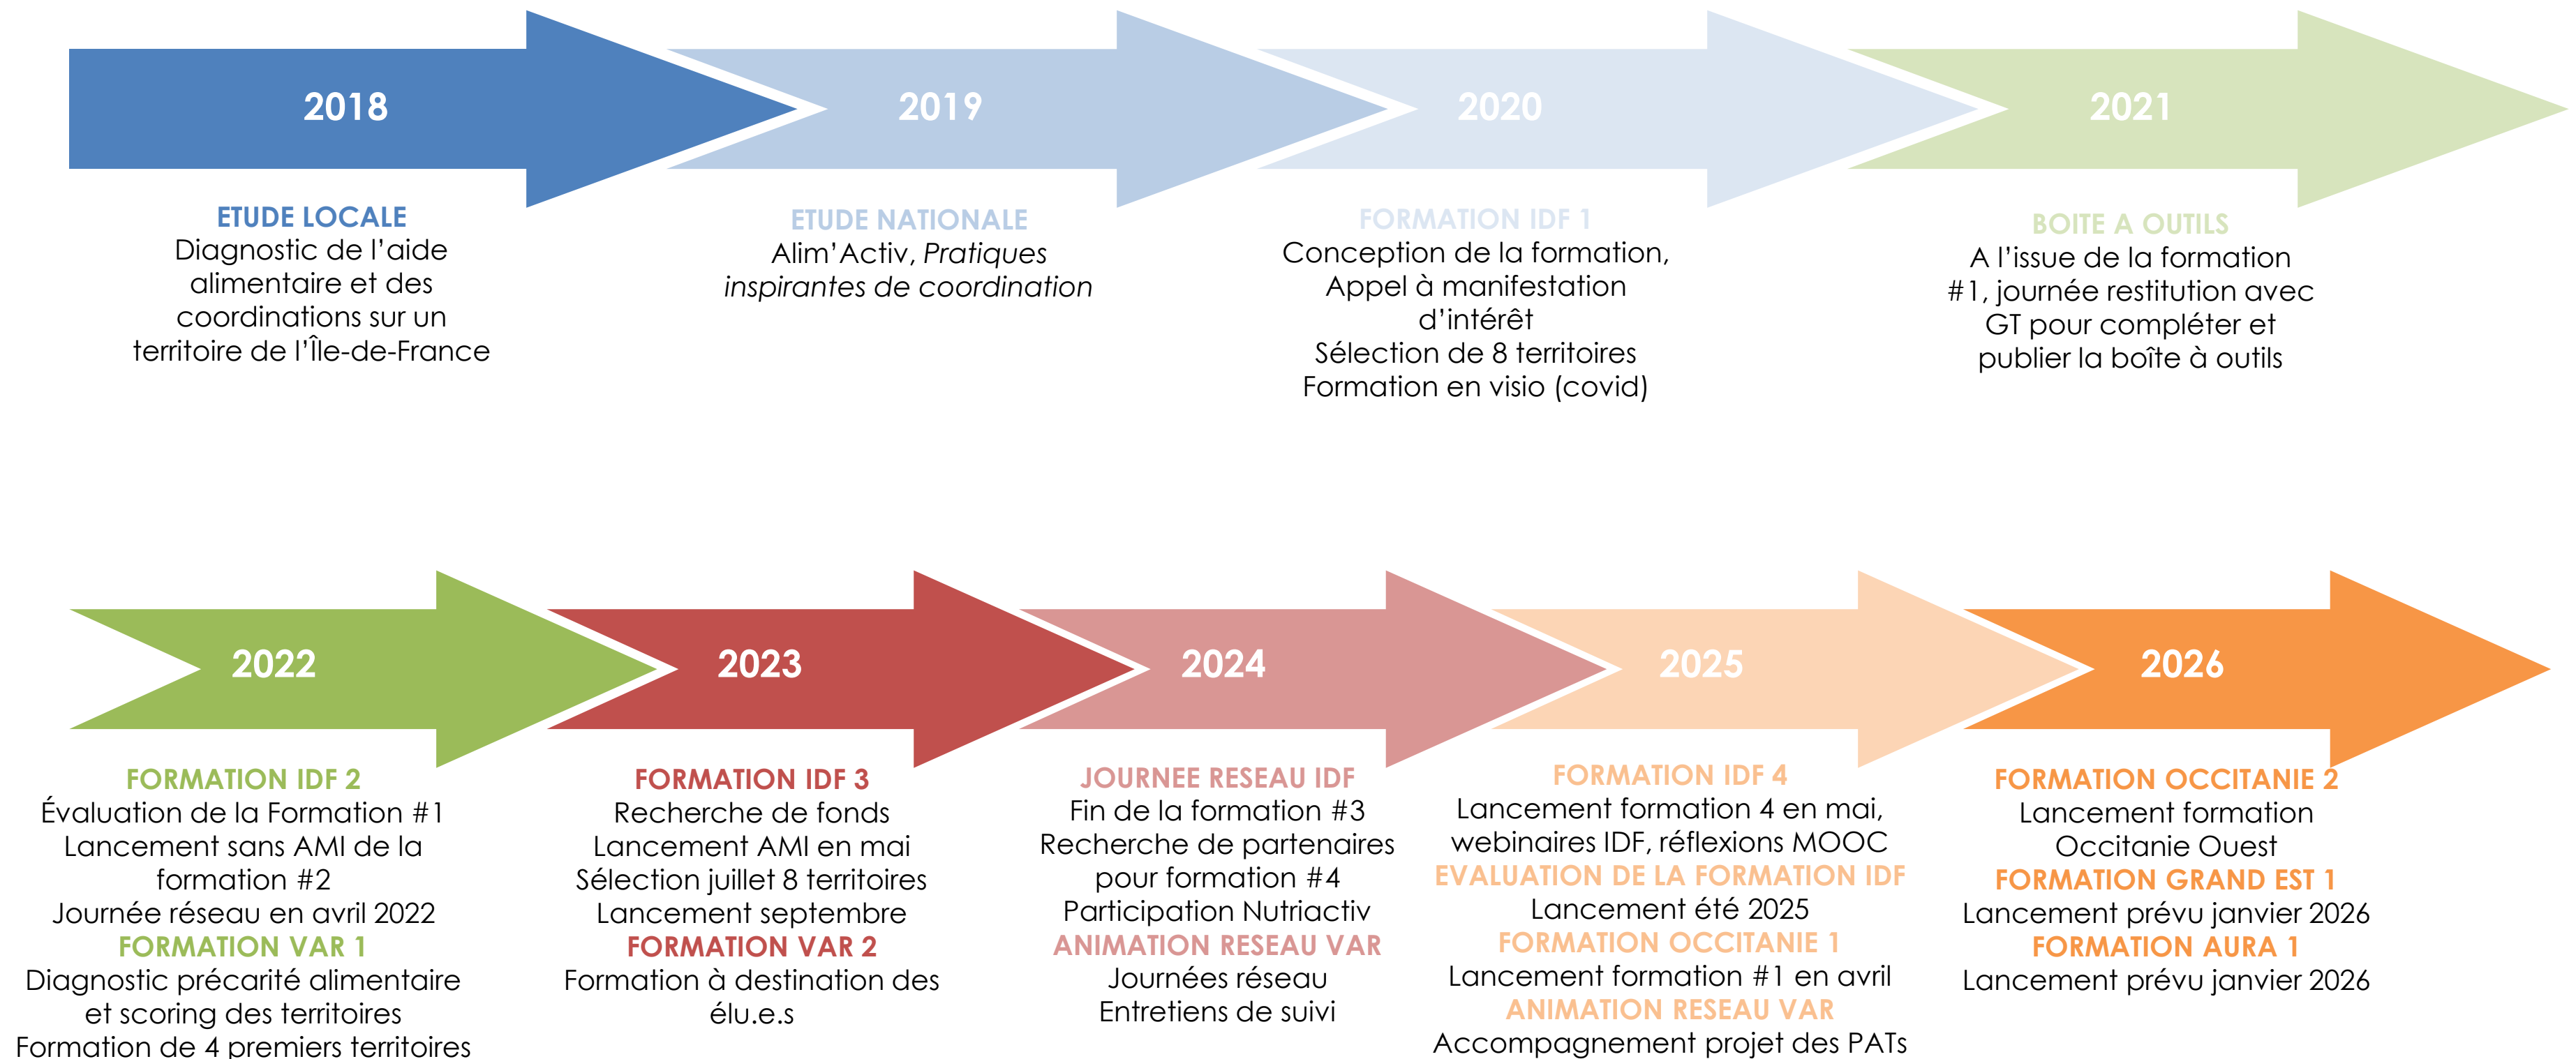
2018

2019

2020

2021

ETUDE LOCALE
Diagnostic de l’aide alimentaire et des coordinations sur un territoire de l’Île-de-France

ETUDE NATIONALE
Alim’Activ, *Pratiques inspirantes de coordination*

FORMATION IDF 1
Conception de la formation, Appel à manifestation d’intérêt
Sélection de 8 territoires
Formation en visio (covid)

BOITE A OUTILS
A l’issue de la formation #1, journée restitution avec GT pour compléter et publier la boîte à outils

2022

2023

2024

2025

2026

FORMATION IDF 2
Évaluation de la Formation #1
Lancement sans AMI de la formation #2
Journée réseau en avril 2022
FORMATION VAR 1
Diagnostic précarité alimentaire et scoring des territoires
Formation de 4 premiers territoires

FORMATION IDF 3
Recherche de fonds
Lancement AMI en mai
Sélection juillet 8 territoires
Lancement septembre
FORMATION VAR 2
Formation à destination des élu.e.s

JOURNEE RESEAU IDF
Fin de la formation #3
Recherche de partenaires pour formation #4
Participation Nutriactiv
ANIMATION RESEAU VAR
Journées réseau
Entretiens de suivi

FORMATION IDF 4
Lancement formation 4 en mai, webinaires IDF, réflexions MOOC
EVALUATION DE LA FORMATION IDF
Lancement été 2025
FORMATION OCCITANIE 1
Lancement formation #1 en avril
ANIMATION RESEAU VAR
Accompagnement projet des PATs

FORMATION OCCITANIE 2
Lancement formation Occitanie Ouest
FORMATION GRAND EST 1
Lancement prévu janvier 2026
FORMATION AURA 1
Lancement prévu janvier 2026